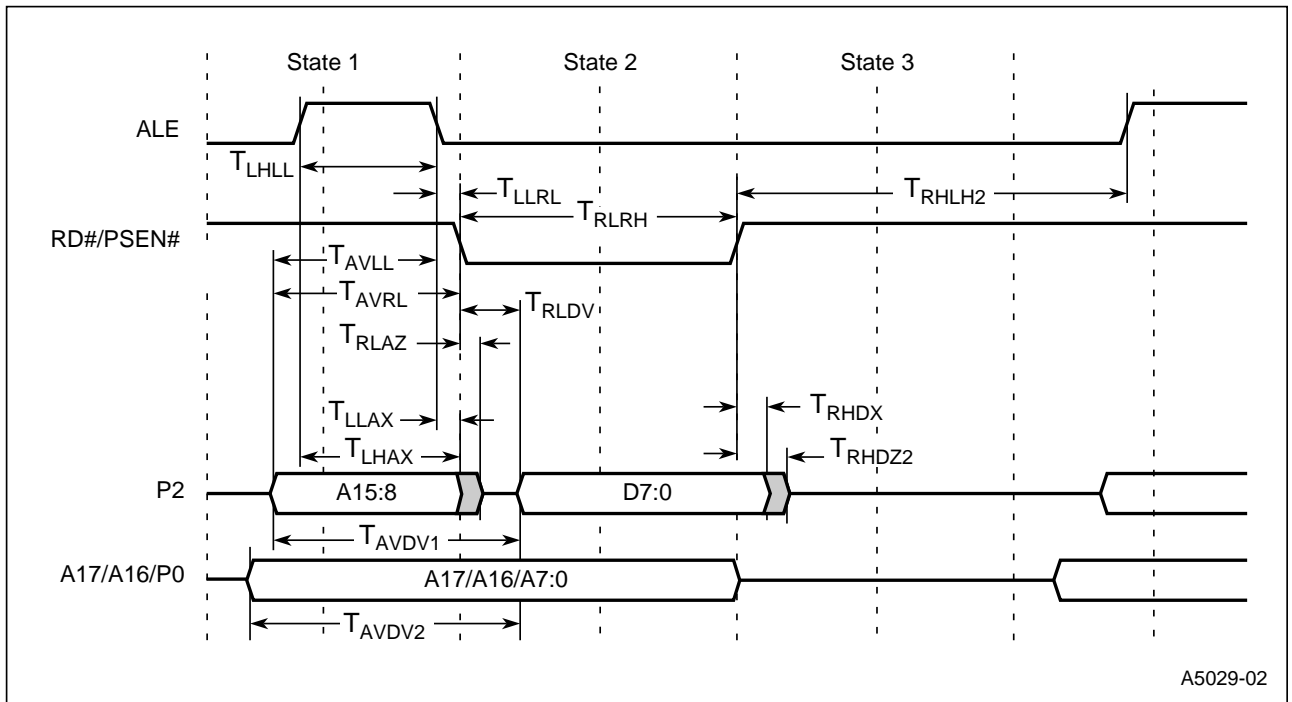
State 1

State 2

State 3

ALE

$T_{LHLL}$

$T_{LLRL}$

$T_{RLRH}$

$T_{RHLH2}$

RD#/PSEN#

$T_{AVLL}$

$T_{AVRL}$

$T_{RLDV}$

$T_{RLAZ}$

$T_{LLAX}$

$T_{RHDX}$

$T_{LHAX}$

$T_{RHDZ2}$

P2

A15:8

D7:0

$T_{AVDV1}$

A17/A16/P0

A17/A16/A7:0

$T_{AVDV2}$

A5029-02